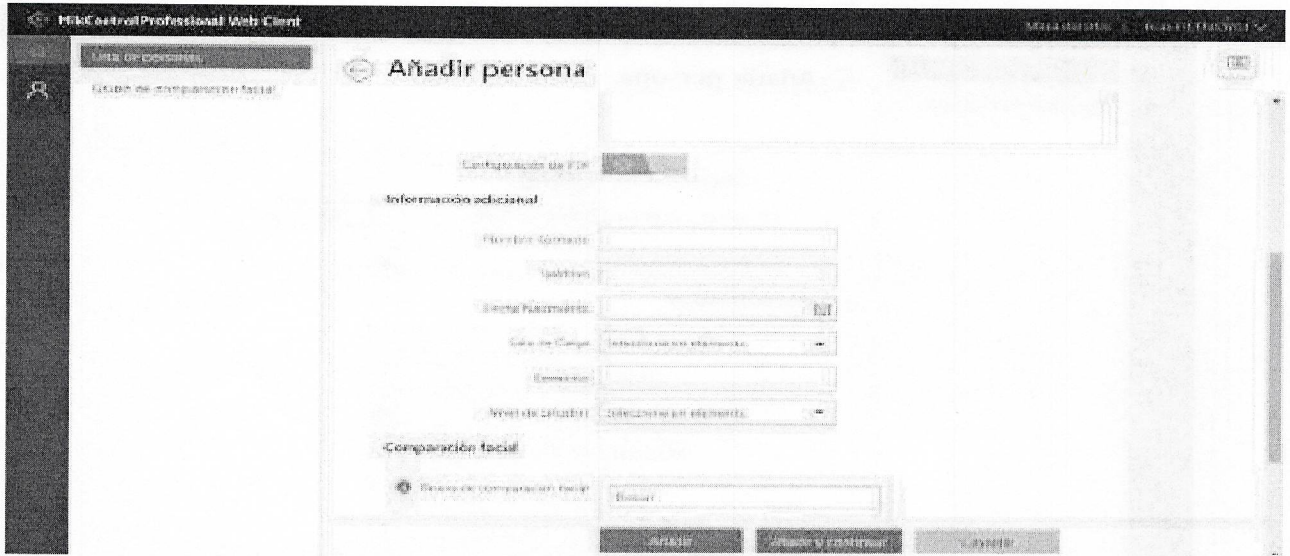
HikCentral Professional Web Client

Lista de personas

Grupo de comparación facial

Añadir persona

Configuración de PIN

Información adicional

Nombre (forma)

Teléfono

Fecha Nacimiento

Tipo de Cargo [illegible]

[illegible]

Nivel de estudios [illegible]

Comparación facial

Grupo de comparación facial

Buscar

Añadir

Añadir y continuar

Cancelar